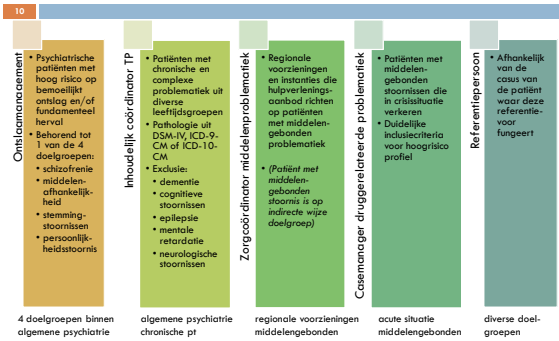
10

Ontslagmanagement

- Psychiatrische patiënten met hoog risico op bemoeilijkt ontslag en/of fundamenteel herval
- Behorend tot 1 van de 4 doelgroepen:
 - schizofrenie
 - middelenafhankelijkheid
 - stemmingsstoornissen
 - persoonlijkheidsstoornis

4 doelgroepen binnen algemene psychiatrie

Inhoudelijk coördinator TP

- Patiënten met chronische en complexe problematiek uit diverse leeftijdsgroepen
- Pathologie uit DSM-IV, ICD-9-CM of ICD-10-CM
- Exclusie:
 - dementie
 - cognitieve stoornissen
 - epilepsie
 - mentale retardatie
 - neurologische stoornissen

algemene psychiatrie chronische pt

Zorgcoördinator middelenproblematiek

- Regionale voorzieningen en instanties die hulpverleningsaanbod richten op patiënten met middelengebonden problematiek
- *(Patiënt met middelengebonden stoornis is op indirecte wijze doelgroep)*

regionale voorzieningen middelengebonden

Casemanager druggerelateerde problematiek

- Patiënten met middelengebonden stoornissen die in crisissituatie verkeren
- Duidelijke inclusiecriteria voor hoogrisico profiel

acute situatie middelengebonden

Referentiepersoon

- Afhankelijk van de casus van de patiënt waar deze referentiepersoon voor fungeert

diverse doelgroepen